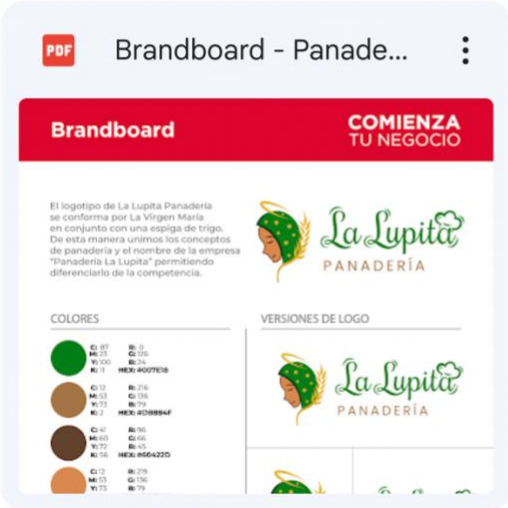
PDF Brandboard - Panade...

Brandboard

COMIENZA TU NEGOCIO

El logotipo de La Lupita Panadería se conforma por La Virgen María en conjunto con una espiga de trigo. De esta manera unimos los conceptos de panadería y el nombre de la empresa "Panadería La Lupita" permitiendo diferenciarlo de la competencia.

La Lupita
PANADERÍA

COLORES

C: 87 M: 23 Y: 100 K: 11
R: 0 G: 126 B: 24
HEX: #007E18

C: 12 M: 53 Y: 73 K: 2
R: 216 G: 136 B: 79
HEX: #D8884F

C: 41 M: 60 Y: 72 K: 56
R: 96 G: 66 B: 45
HEX: #60422D

C: 12 M: 53 Y: 73
R: 219 G: 136 B: 79

VERSIONES DE LOGO

La Lupita
PANADERÍA